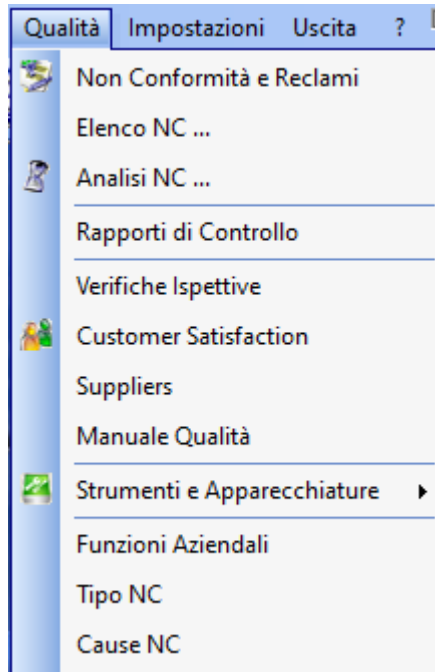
Qualità Impostazioni Uscita ?

Non Conformità e Reclami
Elenco NC ...
Analisi NC ...
Rapporti di Controllo
Verifiche Ispettive
Customer Satisfaction
Suppliers
Manuale Qualità
Strumenti e Apparecchiature
Funzioni Aziendali
Tipo NC
Cause NC